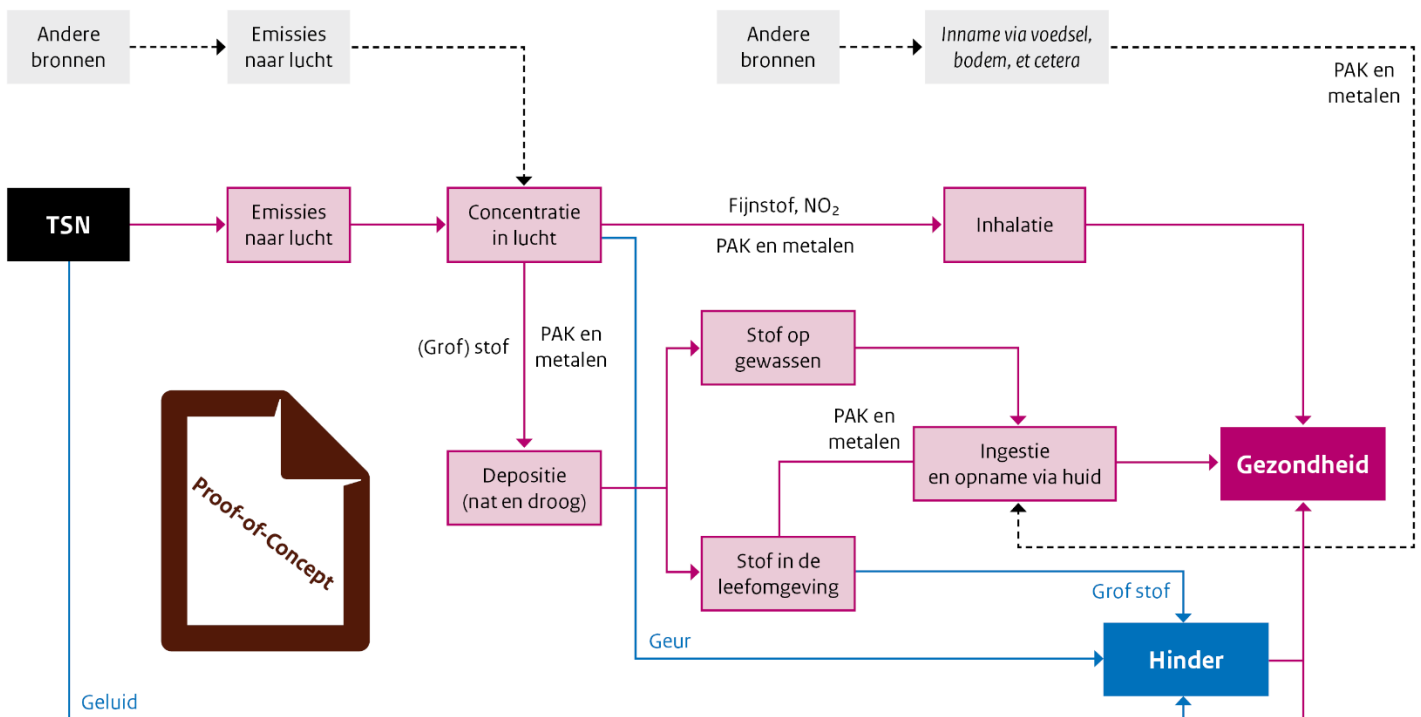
Andere bronnen

Emissies naar lucht

Andere bronnen

Inname via voedsel, bodem, et cetera

PAK en metalen

TSN

Emissies naar lucht

Concentratie in lucht

Fijnstof, $NO_2$

PAK en metalen

Inhalatie

(Grof) stof

PAK en metalen

Stof op gewassen

PAK en metalen

Ingestie en opname via huid

Gezondheid

Depositie (nat en droog)

Proof-of-Concept

Stof in de leefomgeving

Grof stof

Geur

Hinder

Geluid